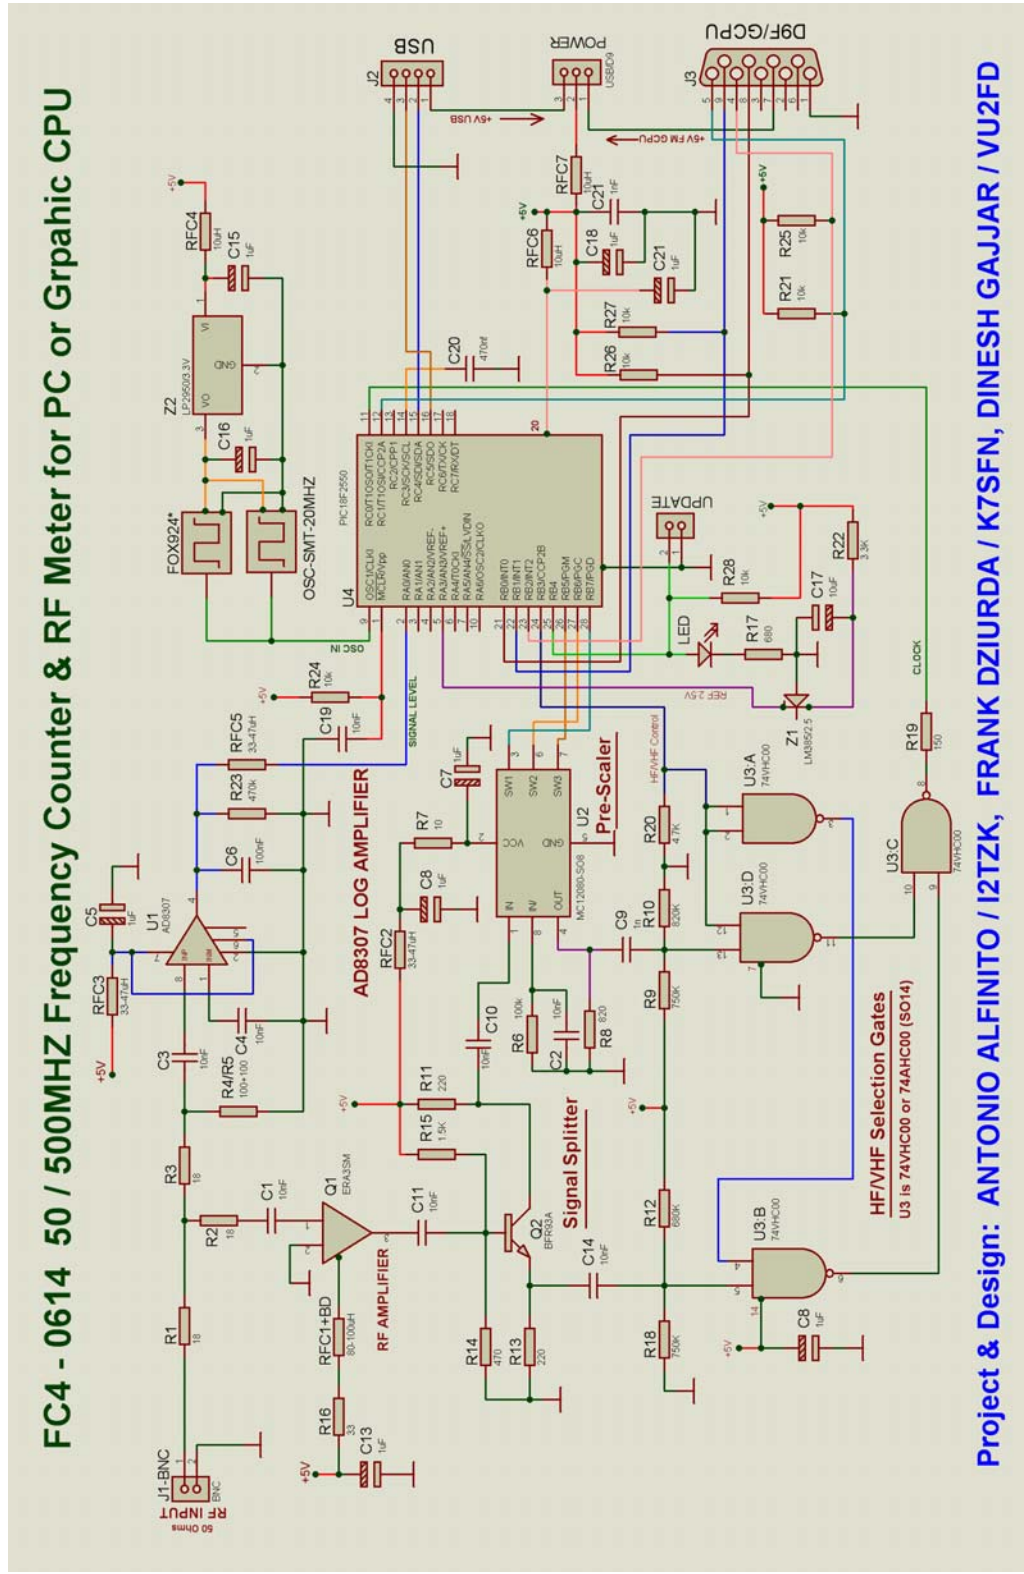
FC4 - 0614 50 / 500MHZ Frequency Counter & RF Meter for PC or Grpahic CPU

Project & Design: ANTONIO ALFINITO / I2TZK, FRANK DZIURDA / K7SFN, DINESH GAJJAR / VU2FD

RF INPUT
50 Ohms
J1-BNC
BNC
R1
18
R2
18
R3
18
C1
10nF
Q1
ERA3SM
RF AMPLIFIER
RFC1+BD
80-100uH
R16
33
C13
1uF
+5V
C11
10nF
Q2
BFR93A
Signal Splitter
R14
470
R13
220
R15
1.5K
R11
220
C10
10nF
C14
10nF
R4/R5
100+100
C3
10nF
C4
10nF
+5V
RFC3
33-47uH
C5
1uF
U1
AD8307
C6
100nF
R23
470k
RFC5
33-47uH
C19
10nF
R24
10k
+5V
AD8307 LOG AMPLIFIER
RFC2
33-47uH
C8
1uF
R7
10
C7
1uF
SIGNAL LEVEL
U2
MC12080-SO8
Pre-Scaler
VCC
GND
IN
INV
OUT
SW1
SW2
SW3
R6
100k
C2
10nF
R8
820
C9
1n
R10
820K
R20
47K
HF/VHF Control
R9
750k
R12
680K
R18
750k
+5V
+5V
C8
1uF
U3:B
74VHC00
U3:D
74VHC00
U3:A
74VHC00
U3:C
74VHC00
R19
150
CLOCK
HF/VHF Selection Gates
U3 is 74VHC00 or 74AHC00 (SO14)
Z1
LM385/2.5
REF 2.5V
LED
R17
680
C17
10uF
R22
3.3K
+5V
R28
10k
UPDATE
U4
PIC18F2550
OSC IN
OSC1/CLKI
MCLR/Vpp
RA0/AN0
RA1/AN1
RA2/AN2/VREF-
RA3/AN3/VREF+
RA4/T0CKI
RA5/AN4/SS/LVDIN
RA6/OSC2/CLKO
RB0/INT0
RB1/INT1
RB2/INT2
RB3/CCP2B
RB4
RB5/PGM
RB6/PGC
RB7/PGD
RC0/T1OSO/T1CKI
RC1/T1OSI/CCP2A
RC2/CCP1
RC4/D-/VM
RC5/D+/VP
RC6/TX/CK
RC7/RX/DT
FOX924*
OSC-SMT-20MHZ
Z2
LP2950/3.3V
VI
VO
GND
C16
1uF
C15
1uF
RFC4
10uH
+5V
C20
470nf
R26
10k
R27
10k
RFC6
10uH
+5V
C18
1uF
C21
1uF
C21
1nF
RFC7
10uH
R21
10k
R25
10k
+5V
J2
USB
J3
POWER
USB/D9
D9F/GCPU
+5V USB
+5V FM GCPU